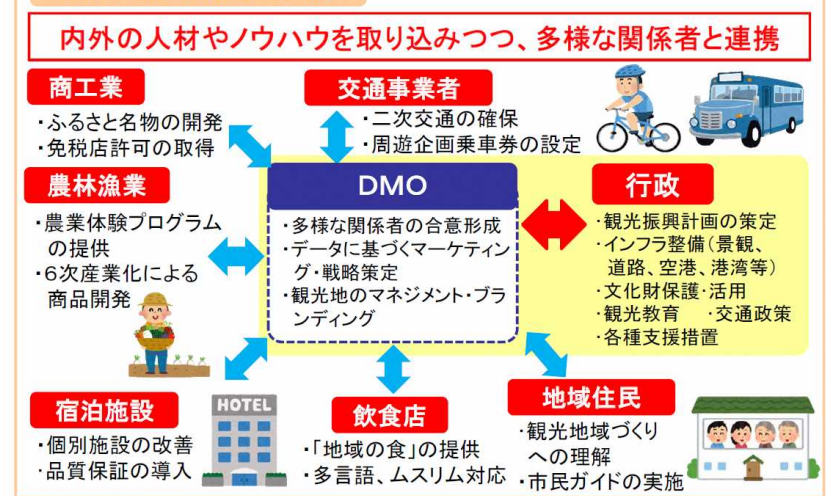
内外の人材やノウハウを取り込みつつ、多様な関係者と連携

商工業
・ふるさと名物の開発
・免税店許可の取得

交通事業者
・二次交通の確保
・周遊企画乗車券の設定

農林漁業
・農業体験プログラムの提供
・6次産業化による商品開発

DMO
・多様な関係者の合意形成
・データに基づくマーケティング・戦略策定
・観光地のマネジメント・ブランディング

行政
・観光振興計画の策定
・インフラ整備（景観、道路、空港、港湾等）
・文化財保護・活用
・観光教育　・交通政策
・各種支援措置

HOTEL

宿泊施設
・個別施設の改善
・品質保証の導入

飲食店
・「地域の食」の提供
・多言語、ムスリム対応

地域住民
・観光地域づくりへの理解
・市民ガイドの実施